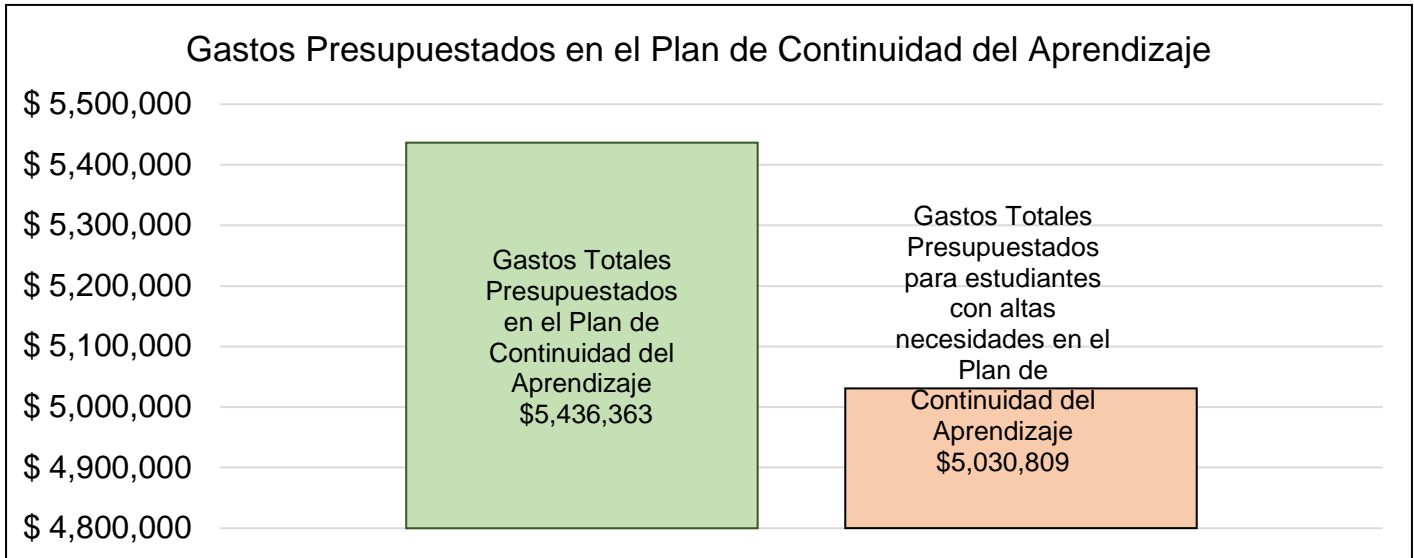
Gastos Presupuestados en el Plan de Continuidad del Aprendizaje

$ 5,500,000
$ 5,400,000
$ 5,300,000
$ 5,200,000
$ 5,100,000
$ 5,000,000
$ 4,900,000
$ 4,800,000

Gastos Totales Presupuestados en el Plan de Continuidad del Aprendizaje $5,436,363

Gastos Totales Presupuestados para estudiantes con altas necesidades en el Plan de Continuidad del Aprendizaje $5,030,809